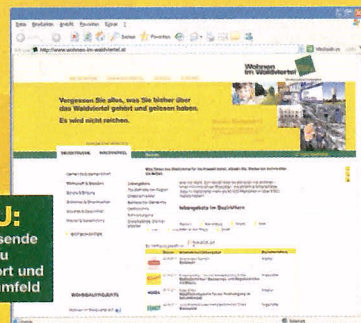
Datei Bearbeiten Ansicht Favoriten Extras ?

Zurück Suchen Favoriten

http://www.wohnen-im-waldviertel.at

Wohnen im Waldviertel

Vergessen Sie alles, was Sie bisher über das Waldviertel gehört und gelesen haben.

Es wird nicht reichen.

Wohnungsliste im Bezirk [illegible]

WOHNUNGSPROJEKTE

J:
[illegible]sende
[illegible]u
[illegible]ort und
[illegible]mfeld